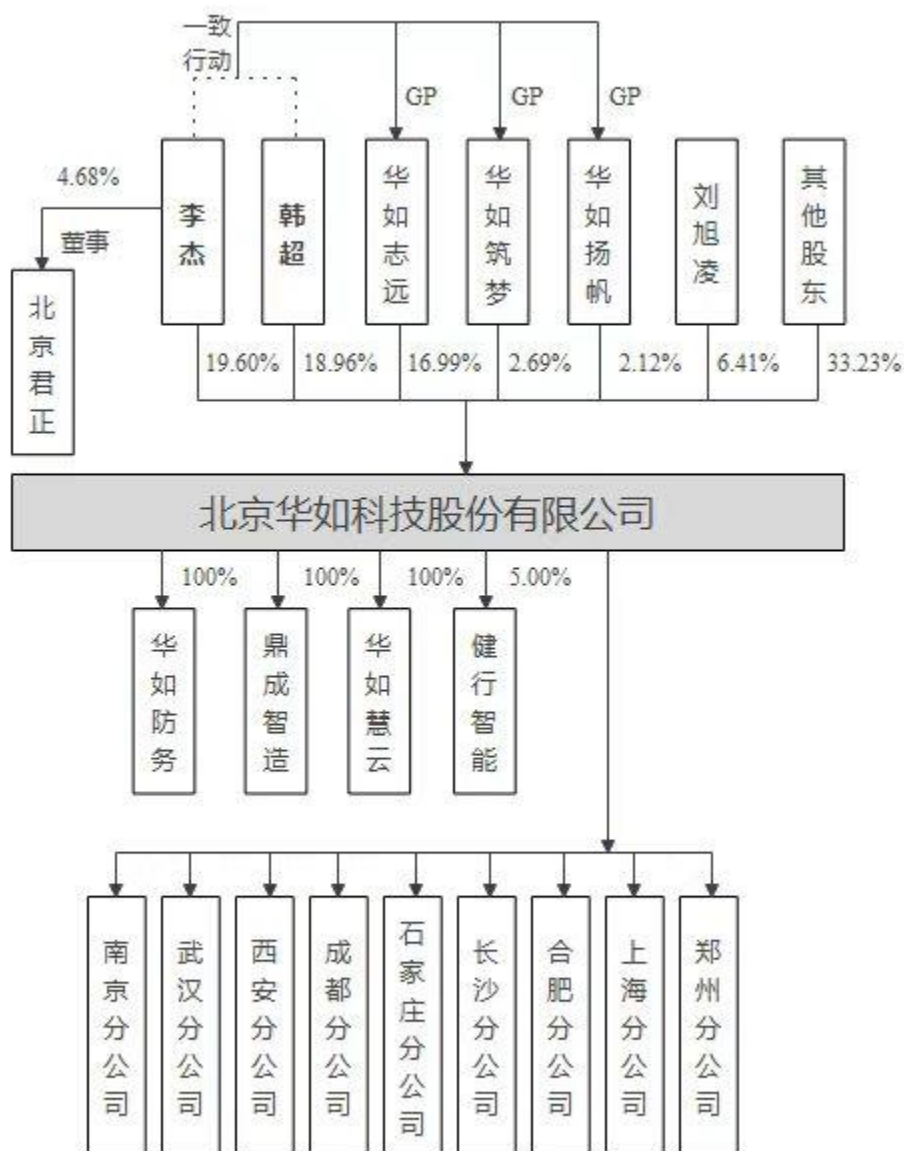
一致行动

GP GP GP

4.68%

董事

李杰

韩超

华如志远

华如筑梦

华如扬帆

刘旭凌

其他股东

北京君正

19.60% 18.96% 16.99% 2.69% 2.12% 6.41% 33.23%

北京华如科技股份有限公司

100% 100% 100% 5.00%

华如防务

鼎成智造

华如慧云

健行智能

南京分公司

武汉分公司

西安分公司

成都分公司

石家庄分公司

长沙分公司

合肥分公司

上海分公司

郑州分公司